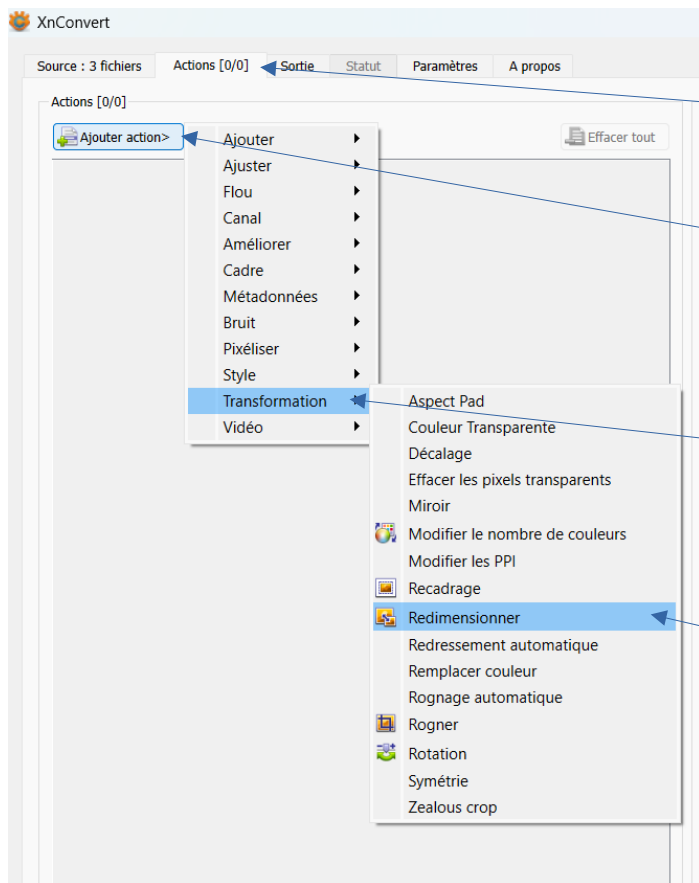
XnConvert

Source : 3 fichiers
Actions [0/0]
Sortie
Statut
Paramètres
A propos

Actions [0/0]

Ajouter action>

Effacer tout

Ajouter
Ajuster
Flou
Canal
Améliorer
Cadre
Métadonnées
Bruit
Pixéliser
Style
Transformation
Vidéo

Aspect Pad
Couleur Transparente
Décalage
Effacer les pixels transparents
Miroir
Modifier le nombre de couleurs
Modifier les PPI
Recadrage
Redimensionner
Redressement automatique
Remplacer couleur
Rognage automatique
Rogner
Rotation
Symétrie
Zealous crop